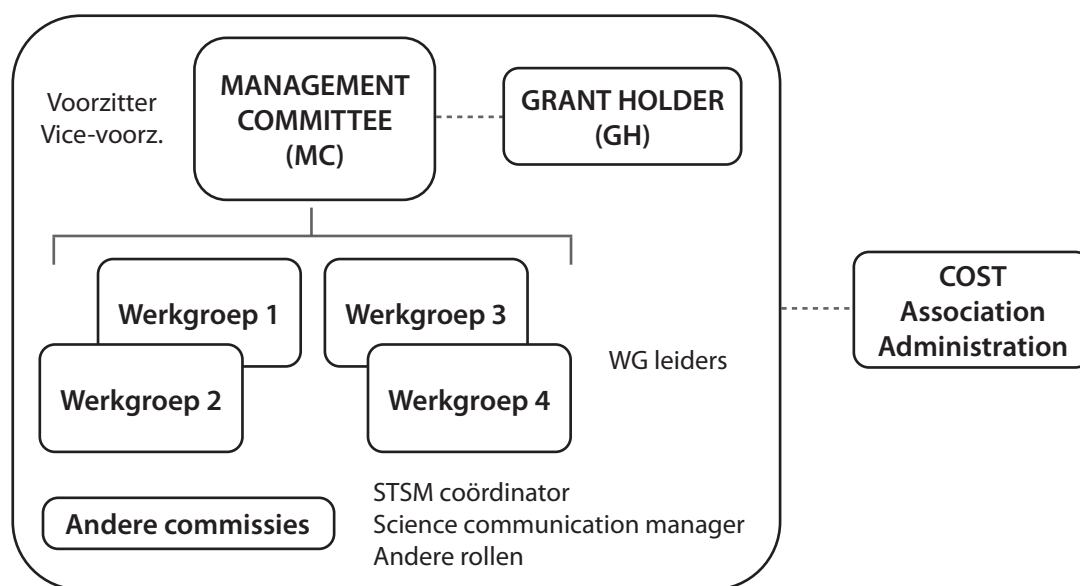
Voorzitter
Vice-voorz.

MANAGEMENT COMMITTEE (MC)

GRANT HOLDER (GH)

Werkgroep 1

Werkgroep 2

Werkgroep 3

Werkgroep 4

WG leiders

COST Association Administration

Andere commissies

STSM coördinator
Science communication manager
Andere rollen